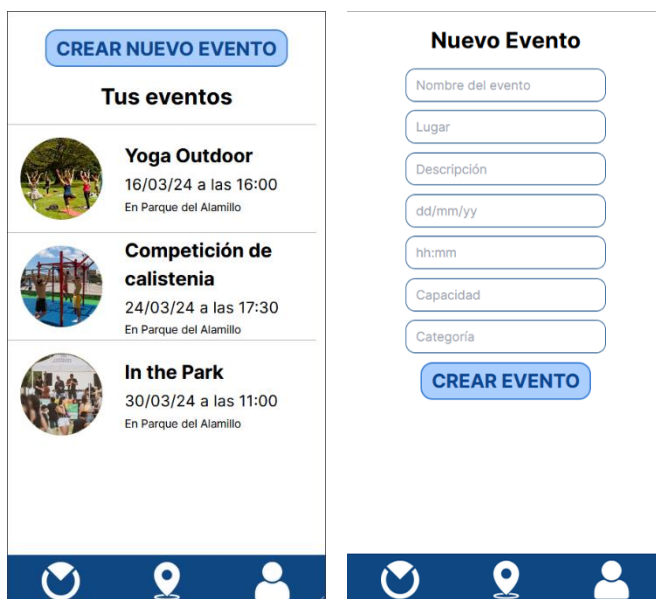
CREAR NUEVO EVENTO

Tus eventos

Yoga Outdoor
16/03/24 a las 16:00
En Parque del Alamillo

Competición de calistenia
24/03/24 a las 17:30
En Parque del Alamillo

In the Park
30/03/24 a las 11:00
En Parque del Alamillo

Nuevo Evento

Nombre del evento

Lugar

Descripción

dd/mm/yy

hh:mm

Capacidad

Categoría

CREAR EVENTO